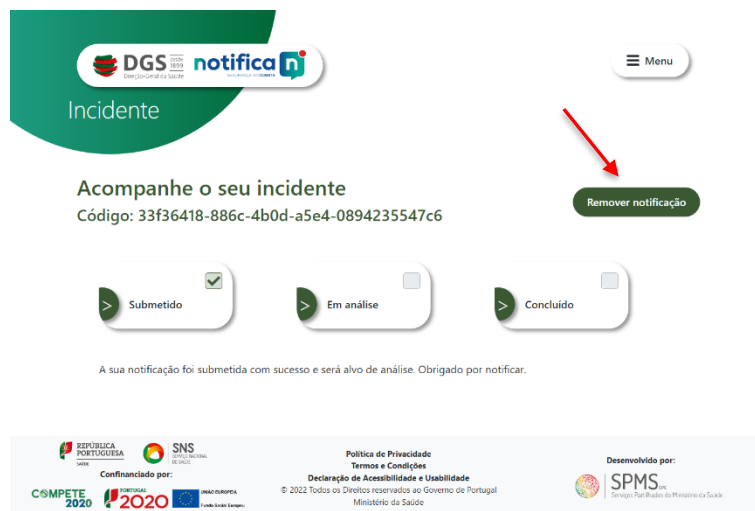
DGS desde 1899 Direção-Geral da Saúde notifica n

Menu

Incidente

Acompanhe o seu incidente
Código: 33f36418-886c-4b0d-a5e4-0894235547c6

Remover notificação

Submetido

Em análise

Concluído

A sua notificação foi submetida com sucesso e será alvo de análise. Obrigado por notificar.

REPÚBLICA PORTUGUESA SAÚDE

SNS SERVIÇO NACIONAL DE SAÚDE

Confinanciado por:

COMPETE 2020

PORTUGAL 2020

UNIÃO EUROPEIA Fundo Social Europeu

Política de Privacidade
Termos e Condições
Declaração de Acessibilidade e Usabilidade
© 2022 Todos os Direitos reservados ao Governo de Portugal
Ministério da Saúde

Desenvolvido por:

SPMS EPE Serviços Partilhados do Ministério da Saúde